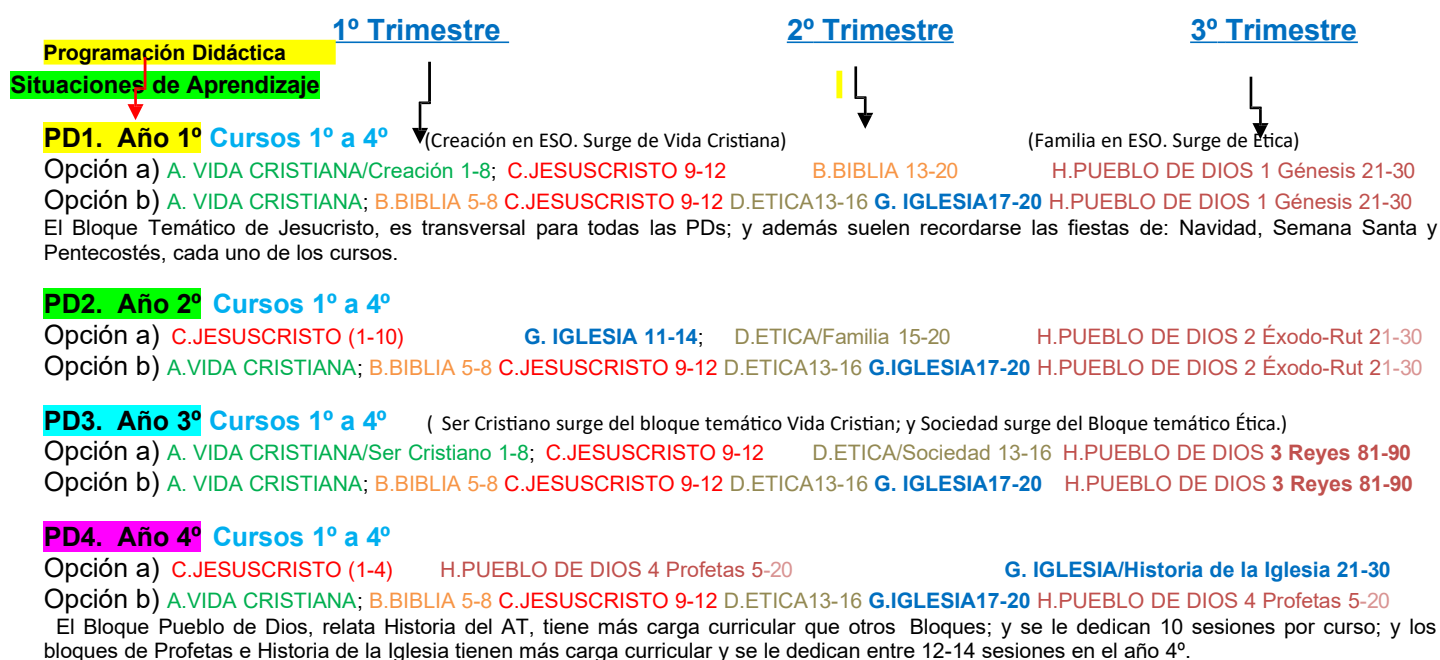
1º Trimestre 2º Trimestre 3º Trimestre

Programación Didáctica

Situaciones de Aprendizaje

PD1. Año 1º Cursos 1º a 4º (Creación en ESO. Surge de Vida Cristiana) (Familia en ESO. Surge de Ética)

Opción a) A. VIDA CRISTIANA/Creación 1-8; C.JESUSCRISTO 9-12 B.BIBLIA 13-20 H.PUEBLO DE DIOS 1 Génesis 21-30

Opción b) A. VIDA CRISTIANA; B.BIBLIA 5-8 C.JESUSCRISTO 9-12 D.ETICA13-16 G. IGLESIA17-20 H.PUEBLO DE DIOS 1 Génesis 21-30

El Bloque Temático de Jesucristo, es transversal para todas las PDs; y además suelen recordarse las fiestas de: Navidad, Semana Santa y Pentecostés, cada uno de los cursos.

PD2. Año 2º Cursos 1º a 4º

Opción a) C.JESUSCRISTO (1-10) G. IGLESIA 11-14; D.ETICA/Familia 15-20 H.PUEBLO DE DIOS 2 Éxodo-Rut 21-30

Opción b) A.VIDA CRISTIANA; B.BIBLIA 5-8 C.JESUSCRISTO 9-12 D.ETICA13-16 G.IGLESIA17-20 H.PUEBLO DE DIOS 2 Éxodo-Rut 21-30

PD3. Año 3º Cursos 1º a 4º ( Ser Cristiano surge del bloque temático Vida Cristian; y Sociedad surge del Bloque temático Ética.)

Opción a) A. VIDA CRISTIANA/Ser Cristiano 1-8; C.JESUSCRISTO 9-12 D.ETICA/Sociedad 13-16 H.PUEBLO DE DIOS 3 Reyes 81-90

Opción b) A. VIDA CRISTIANA; B.BIBLIA 5-8 C.JESUSCRISTO 9-12 D.ETICA13-16 G. IGLESIA17-20 H.PUEBLO DE DIOS 3 Reyes 81-90

PD4. Año 4º Cursos 1º a 4º

Opción a) C.JESUSCRISTO (1-4) H.PUEBLO DE DIOS 4 Profetas 5-20 G. IGLESIA/Historia de la Iglesia 21-30

Opción b) A.VIDA CRISTIANA; B.BIBLIA 5-8 C.JESUSCRISTO 9-12 D.ETICA13-16 G.IGLESIA17-20 H.PUEBLO DE DIOS 4 Profetas 5-20

El Bloque Pueblo de Dios, relata Historia del AT, tiene más carga curricular que otros Bloques; y se le dedican 10 sesiones por curso; y los bloques de Profetas e Historia de la Iglesia tienen más carga curricular y se le dedican entre 12-14 sesiones en el año 4º.